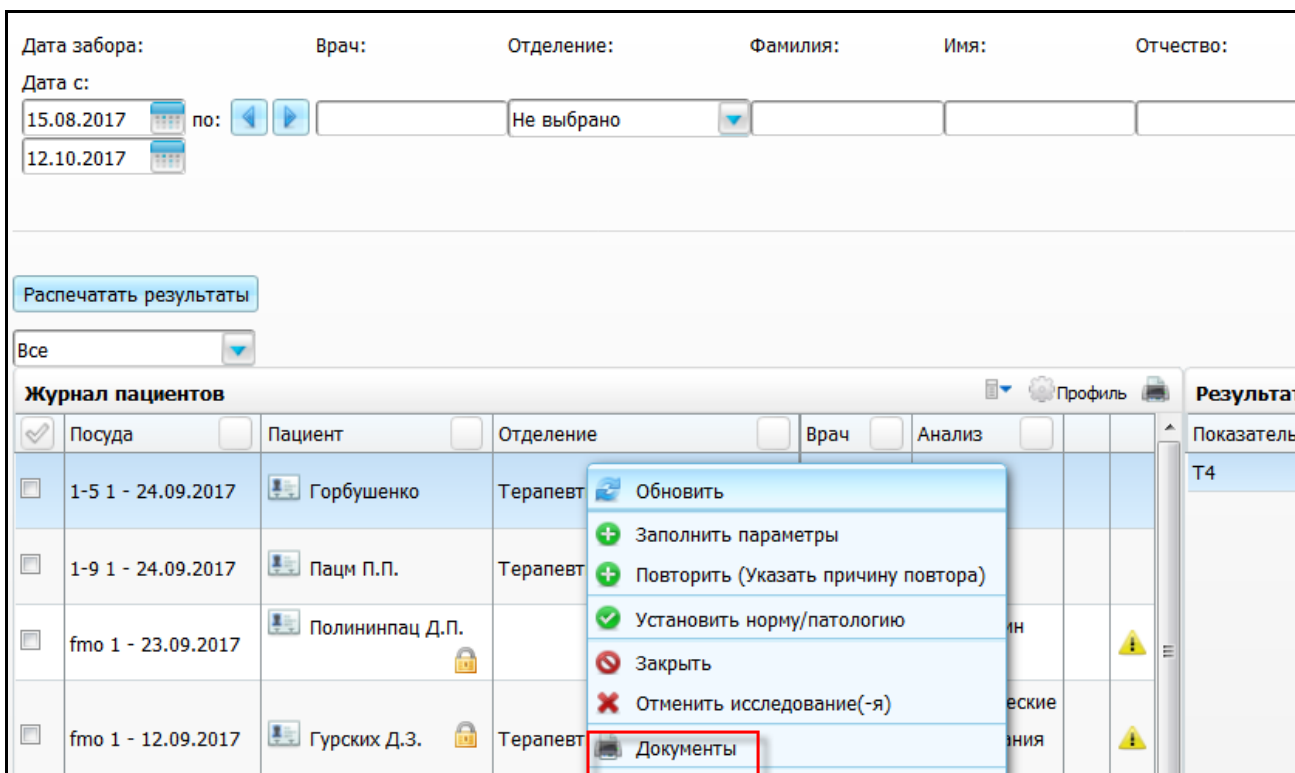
Дата забора: Врач: Отделение: Фамилия: Имя: Отчество:

Дата с:

15.08.2017 по: Не выбрано

12.10.2017

Распечатать результаты

Все

Журнал пациентов Профиль Результат

| | Посуда | Пациент | Отделение | Врач | Анализ | | |
|---|---|---|---|---|---|---|---|
| | 1-5 1 - 24.09.2017 | Горбушенко | Терапевт | | | | |
| | 1-9 1 - 24.09.2017 | Пацм П.П. | Терапевт | | | | |
| | fmo 1 - 23.09.2017 | Полининпац Д.П. | | | ин | | |
| | fmo 1 - 12.09.2017 | Гурских Д.З. | Терапевт | | еские ания | | |

Показатель

Т4

Обновить
Заполнить параметры
Повторить (Указать причину повтора)
Установить норму/патологию
Закрыть
Отменить исследование(-я)
Документы